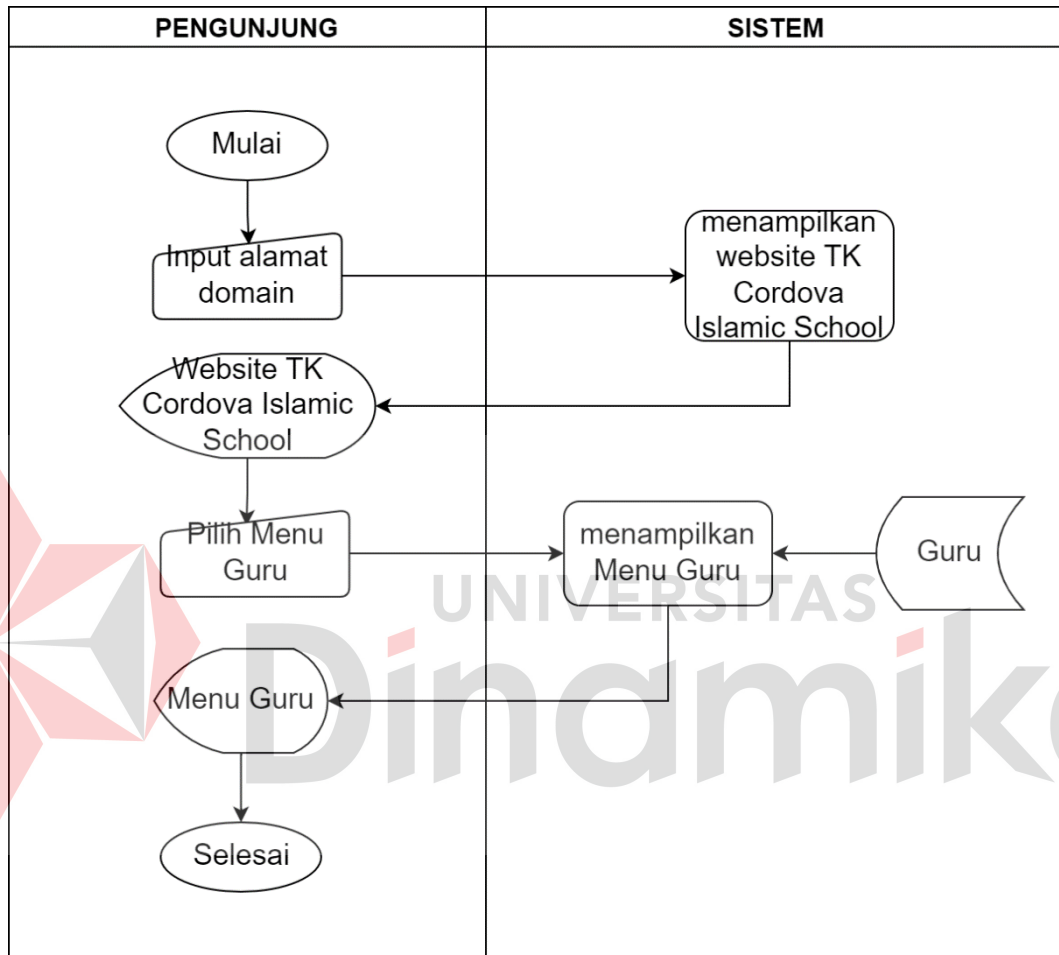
PENGUNJUNG

SISTEM

Mulai

Input alamat domain

menampilkan website TK Cordova Islamic School

Website TK Cordova Islamic School

Pilih Menu Guru

menampilkan Menu Guru

Guru

Menu Guru

Selesai

UNIVERSITAS Dinamika